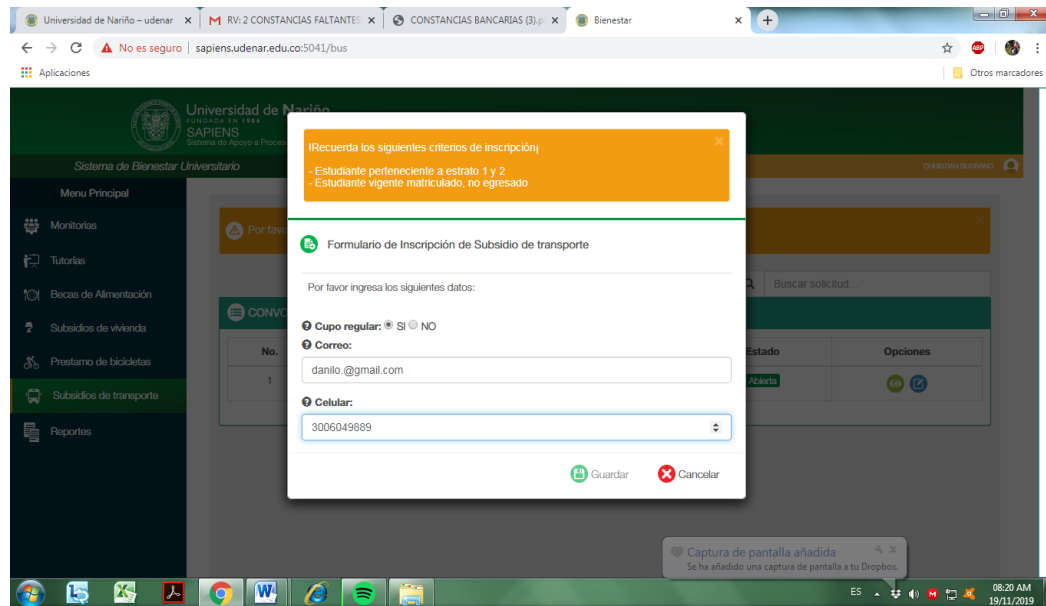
Universidad de Nariño – udenar ×
M RV: 2 CONSTANCIAS FALTANTES ×
CONSTANCIAS BANCARIAS (3).p ×
Bienestar ×
+

← → C ▲ No es seguro | sapiens.udenar.edu.co:5041/bus

Aplicaciones
Otros marcadores

Universidad de Nariño
FUNDADA EN 1904
SAPIENS
Sistema de Apoyo a Proces

Sistema de Bienestar Universitario
CHRISTIAN BURBANO

Menu Principal
Monitorias
Tutorías
Becas de Alimentación
Subsidios de vivienda
Prestamo de bicicletas
Subsidios de transporte
Reportes

Por favo
Buscar solicitud...
CONVO
No.
Estado
Opciones
1
Abierta

¡Recuerda los siguientes criterios de inscripción¡

- Estudiante perteneciente a estrato 1 y 2
- Estudiante vigente matriculado, no egresado

Formulario de Inscripción de Subsidio de transporte

Por favor ingresa los siguientes datos:

Cupo regular: SI NO
Correo:
danilo.@gmail.com
Celular:
3006049889

Guardar
Cancelar

Captura de pantalla añadida
Se ha añadido una captura de pantalla a tu Dropbox.

ES
08:20 AM
19/11/2019